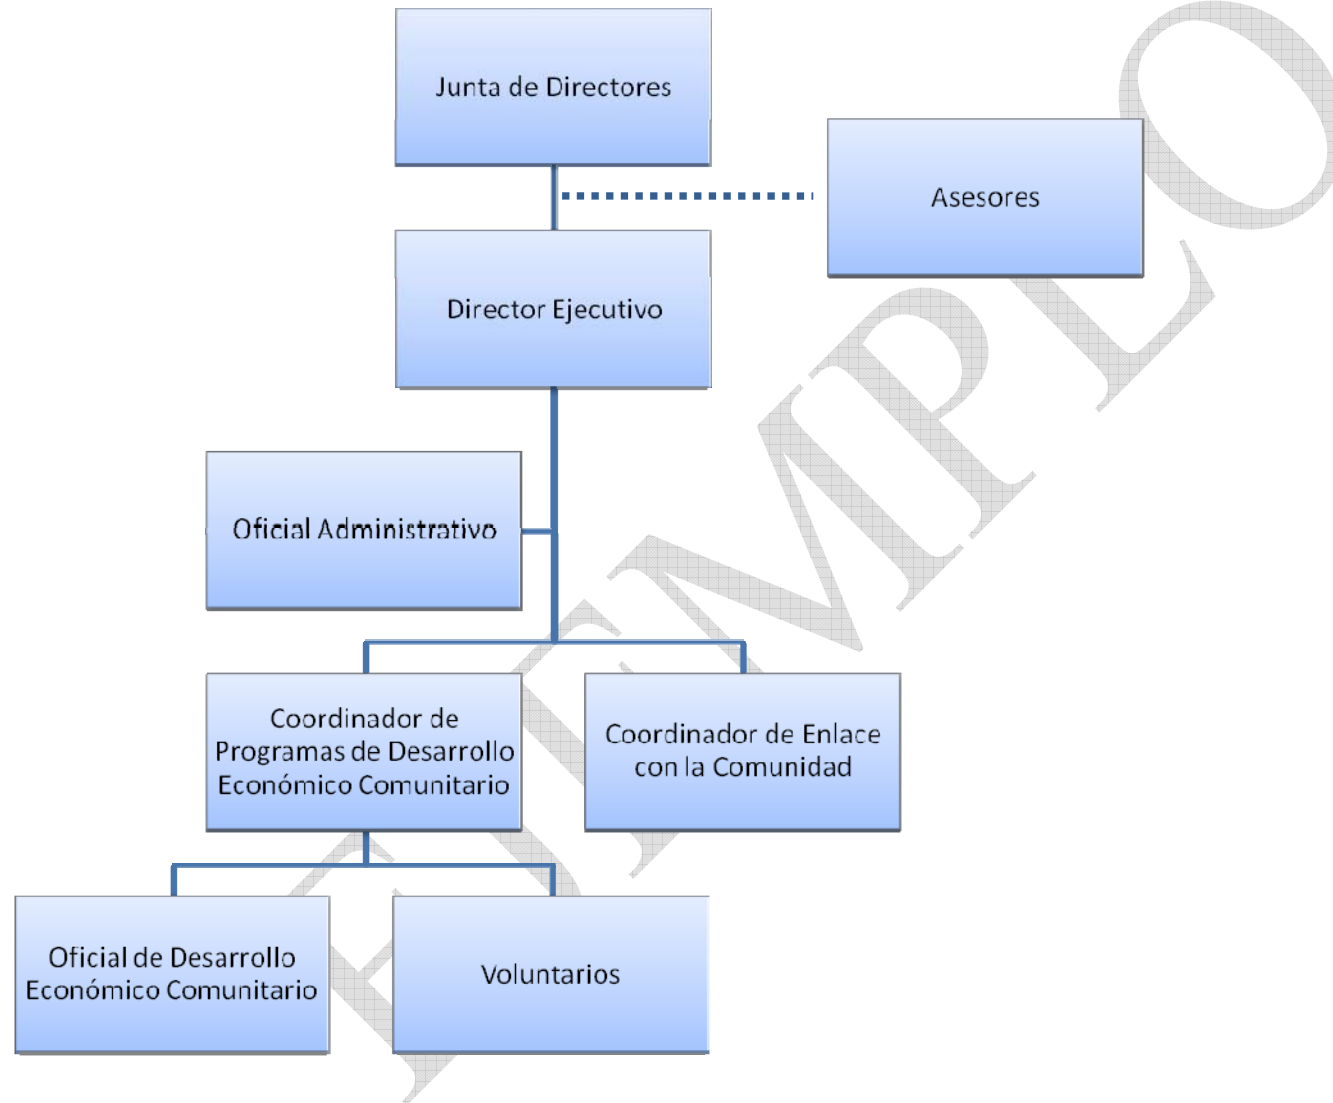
Junta de Directores

Asesores

Director Ejecutivo

Oficial Administrativo

Coordinador de Programas de Desarrollo Económico Comunitario

Coordinador de Enlace con la Comunidad

Oficial de Desarrollo Económico Comunitario

Voluntarios

EJEMPLO